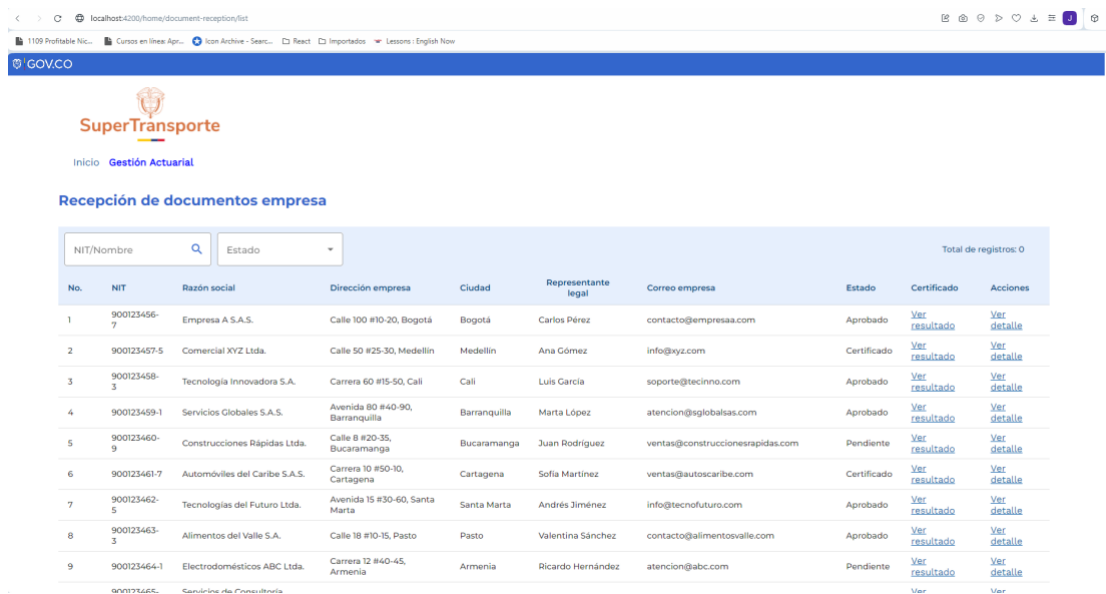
localhost:4200/home/document-reception/list

1109 Profitable Nic... Cursos en línea: Apr... Icon Archive - Searc... React Importados Lessons : English Now

GOV.CO

SuperTransporte

Inicio Gestión Actuarial

Recepción de documentos empresa

NIT/Nombre
Estado

Total de registros: 0

| No. | NIT | Razón social | Dirección empresa | Ciudad | Representante legal | Correo empresa | Estado | Certificado | Acciones |
|---|---|---|---|---|---|---|---|---|---|
| 1 | 900123456-7 | Empresa A S.A.S. | Calle 100 #10-20, Bogotá | Bogotá | Carlos Pérez | contacto@empresaa.com | Aprobado | Ver resultado | Ver detalle |
| 2 | 900123457-5 | Comercial XYZ Ltda. | Calle 50 #25-30, Medellín | Medellín | Ana Gómez | info@xyz.com | Certificado | Ver resultado | Ver detalle |
| 3 | 900123458-3 | Tecnología Innovadora S.A. | Carrera 60 #15-50, Cali | Cali | Luis García | soporte@tecinno.com | Aprobado | Ver resultado | Ver detalle |
| 4 | 900123459-1 | Servicios Globales S.A.S. | Avenida 80 #40-90, Barranquilla | Barranquilla | Marta López | atencion@sglobalsas.com | Aprobado | Ver resultado | Ver detalle |
| 5 | 900123460-9 | Construcciones Rápidas Ltda. | Calle 8 #20-35, Bucaramanga | Bucaramanga | Juan Rodríguez | ventas@construccionesrapidas.com | Pendiente | Ver resultado | Ver detalle |
| 6 | 900123461-7 | Automóviles del Caribe S.A.S. | Carrera 10 #50-10, Cartagena | Cartagena | Sofía Martínez | ventas@autoscaribe.com | Certificado | Ver resultado | Ver detalle |
| 7 | 900123462-5 | Tecnologías del Futuro Ltda. | Avenida 15 #30-60, Santa Marta | Santa Marta | Andrés Jiménez | info@tecnofuturo.com | Aprobado | Ver resultado | Ver detalle |
| 8 | 900123463-3 | Alimentos del Valle S.A. | Calle 18 #10-15, Pasto | Pasto | Valentina Sánchez | contacto@alimentosvalle.com | Aprobado | Ver resultado | Ver detalle |
| 9 | 900123464-1 | Electrodomésticos ABC Ltda. | Carrera 12 #40-45, Armenia | Armenia | Ricardo Hernández | atencion@abc.com | Pendiente | Ver resultado | Ver detalle |
|  | 900123465- | Servicios de Consultoría |  |  |  |  |  | Ver | Ver |